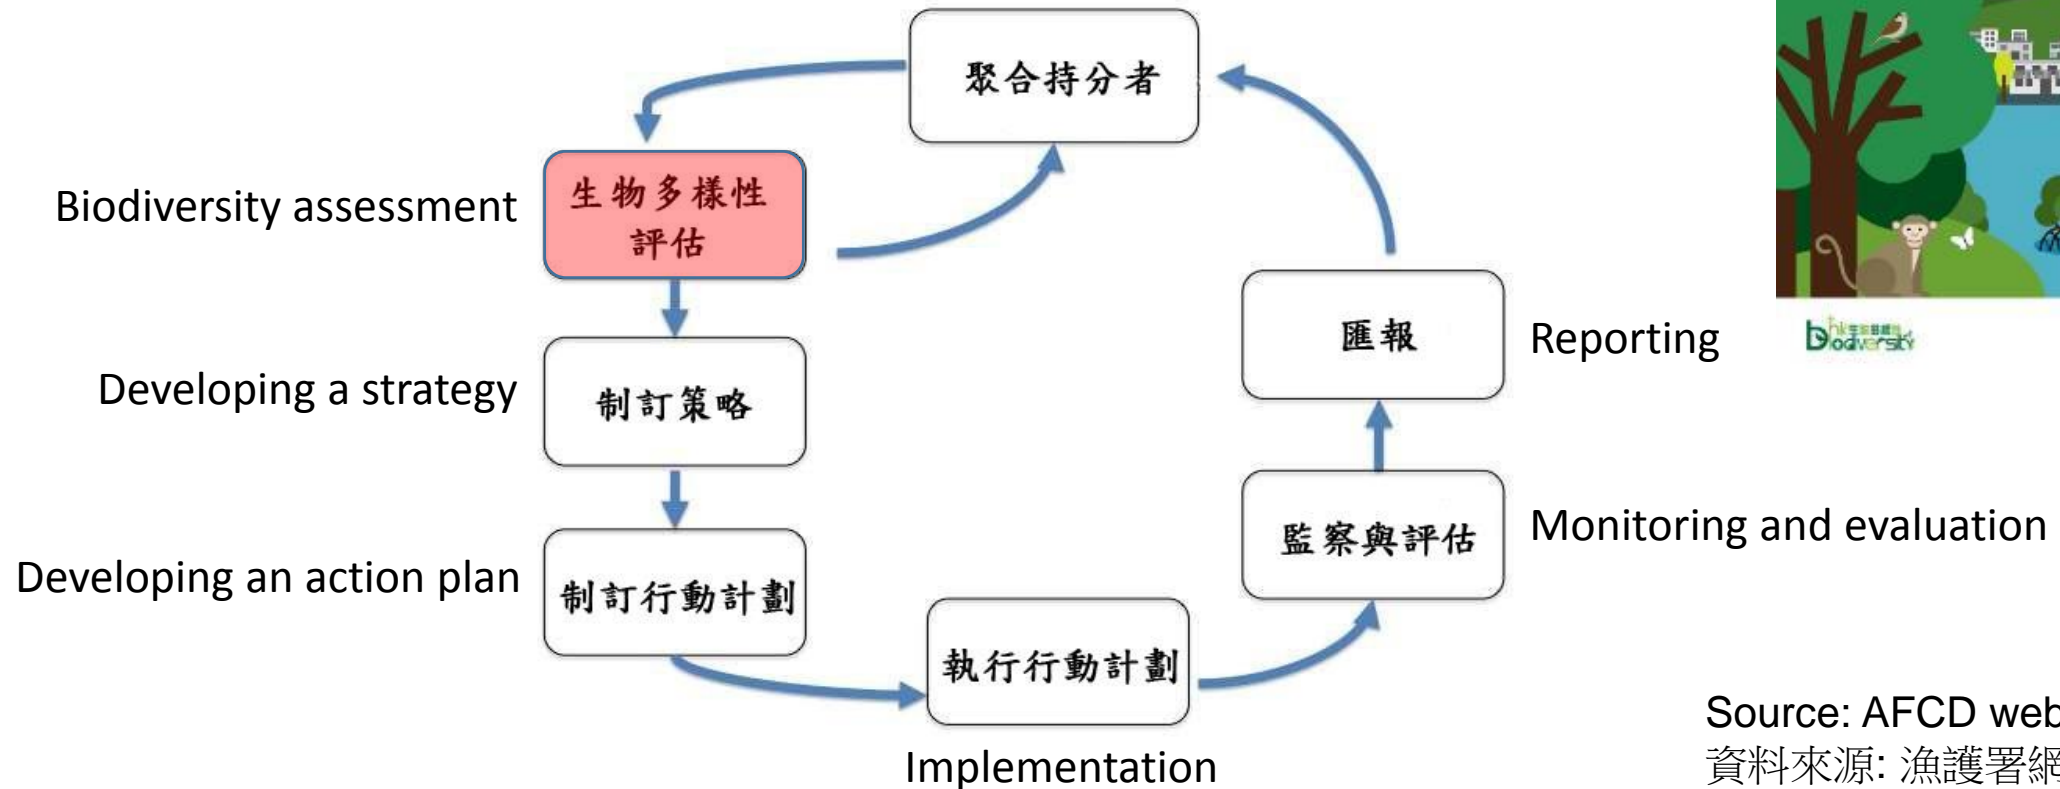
聚合持分者

Biodiversity assessment

生物多樣性評估

Developing a strategy

制訂策略

Developing an action plan

制訂行動計劃

執行行動計劃

Implementation

監察與評估

Monitoring and evaluation

匯報

Reporting

Biodiversity

Source: AFCD web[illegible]
資料來源: 漁護署網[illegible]